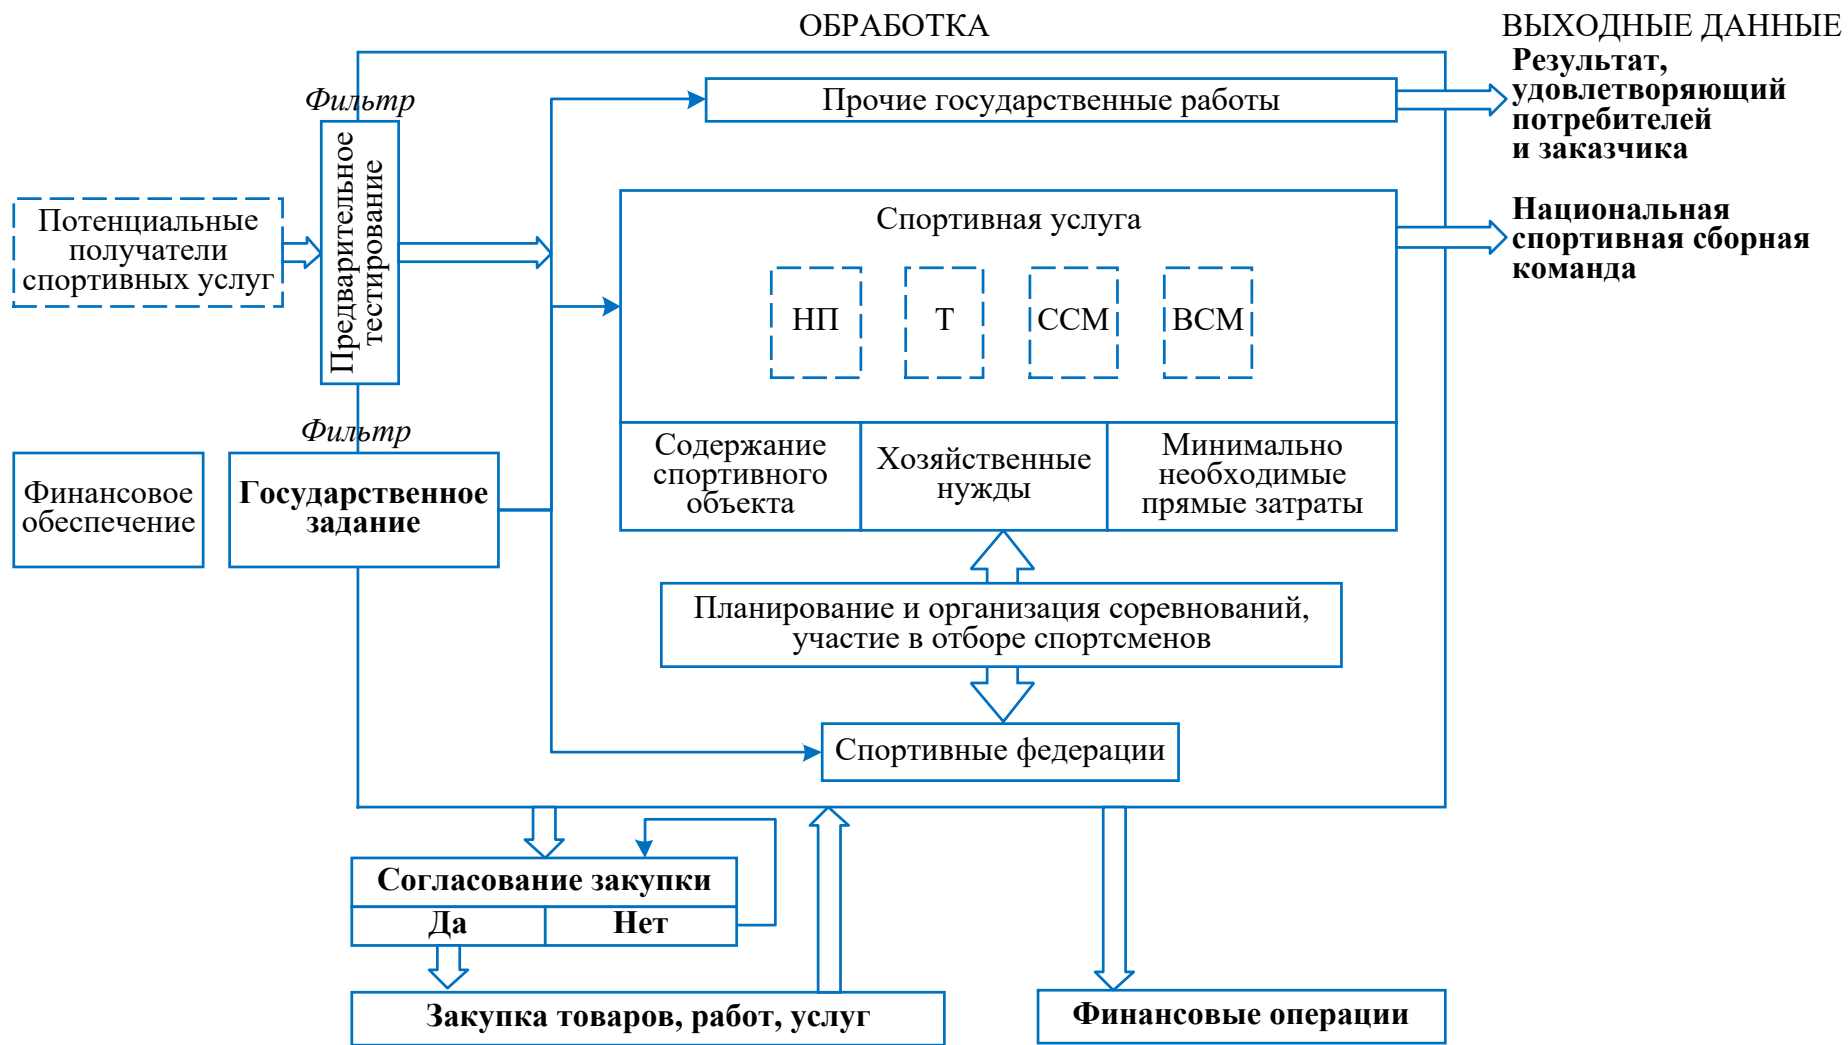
ОБРАБОТКА

ВЫХОДНЫЕ ДАННЫЕ

Результат, удовлетворяющий потребителей и заказчика

Национальная спортивная сборная команда

Фильтр

Предварительное тестирование

Потенциальные получатели спортивных услуг

Прочие государственные работы

Спортивная услуга

НП

Т

ССМ

ВСМ

Фильтр

Финансовое обеспечение

Государственное задание

Содержание спортивного объекта

Хозяйственные нужды

Минимально необходимые прямые затраты

Планирование и организация соревнований, участие в отборе спортсменов

Спортивные федерации

Согласование закупки

| Да | Нет |
|---|---|

Закупка товаров, работ, услуг

Финансовые операции